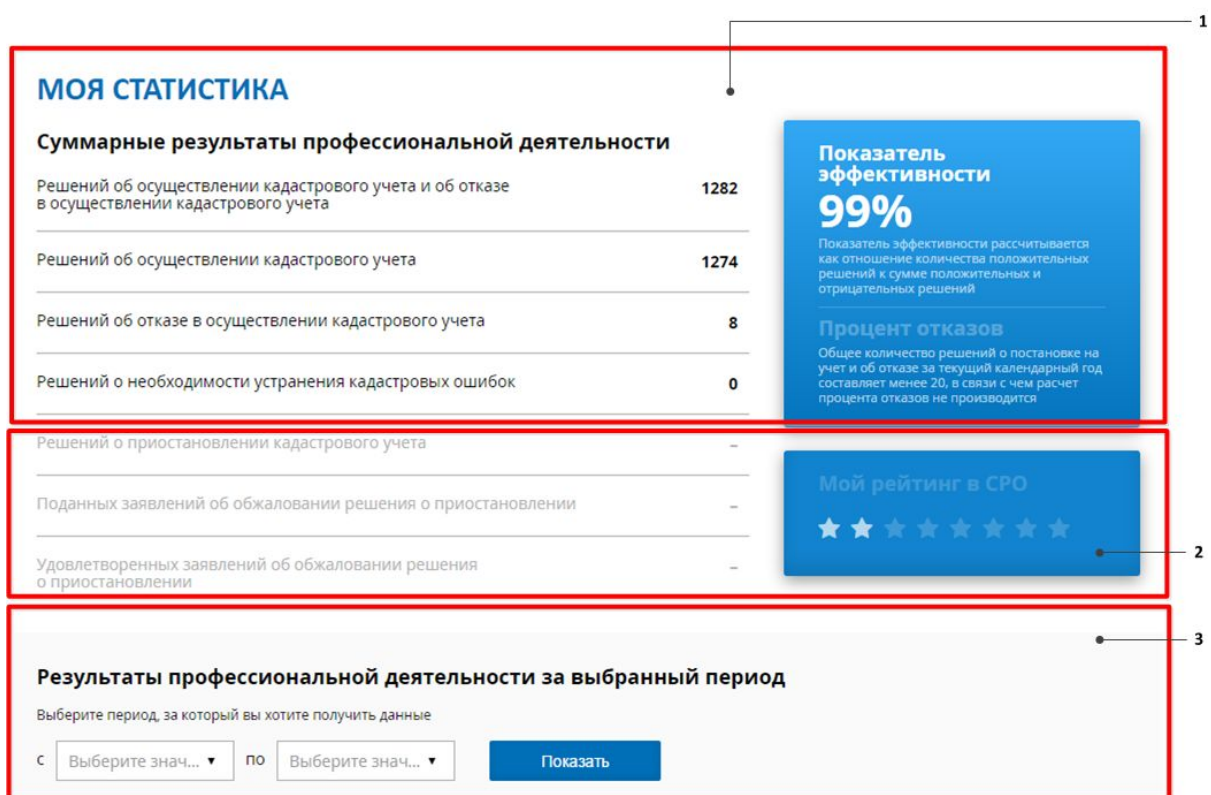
1

МОЯ СТАТИСТИКА

Суммарные результаты профессиональной деятельности

Решений об осуществлении кадастрового учета и об отказе в осуществлении кадастрового учета 1282

Решений об осуществлении кадастрового учета 1274

Решений об отказе в осуществлении кадастрового учета 8

Решений о необходимости устранения кадастровых ошибок 0

Решений о приостановлении кадастрового учета –

Поданных заявлений об обжаловании решения о приостановлении –

Удовлетворенных заявлений об обжаловании решения о приостановлении –

Показатель эффективности

99%

Показатель эффективности рассчитывается как отношение количества положительных решений к сумме положительных и отрицательных решений

Процент отказов

Общее количество решений о постановке на учет и об отказе за текущий календарный год составляет менее 20, в связи с чем расчет процента отказов не производится

Мой рейтинг в СРО

2

3

Результаты профессиональной деятельности за выбранный период

Выберите период, за который вы хотите получить данные

с Выберите знач... ▾ по Выберите знач... ▾ Показать